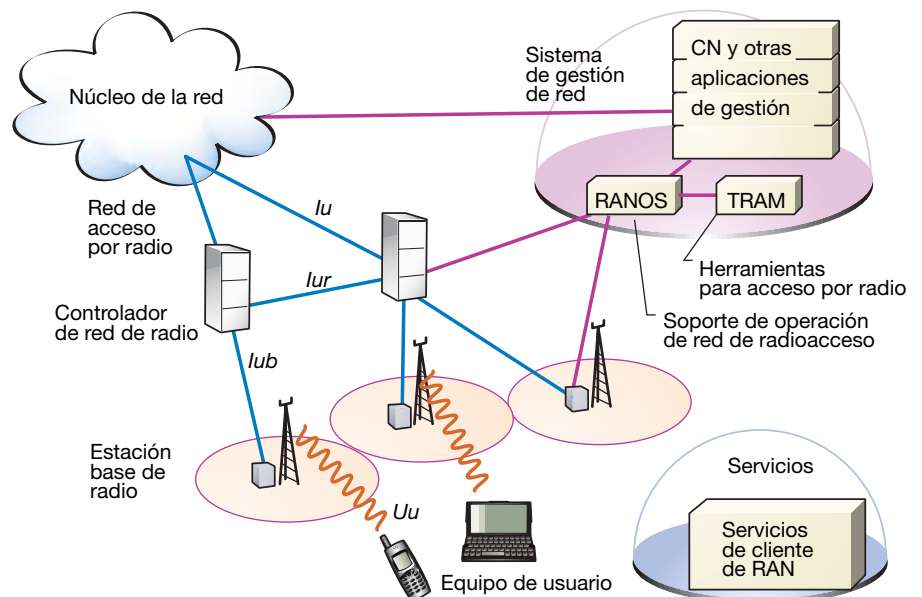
Núcleo de la red

Sistema de gestión de red

CN y otras aplicaciones de gestión

RANOS

TRAM

Red de acceso por radio

Iu

Iur

Herramientas para acceso por radio

Controlador de red de radio

Soporte de operación de red de radioacceso

Iub

Estación base de radio

Uu

Equipo de usuario

Servicios

Servicios de cliente de RAN